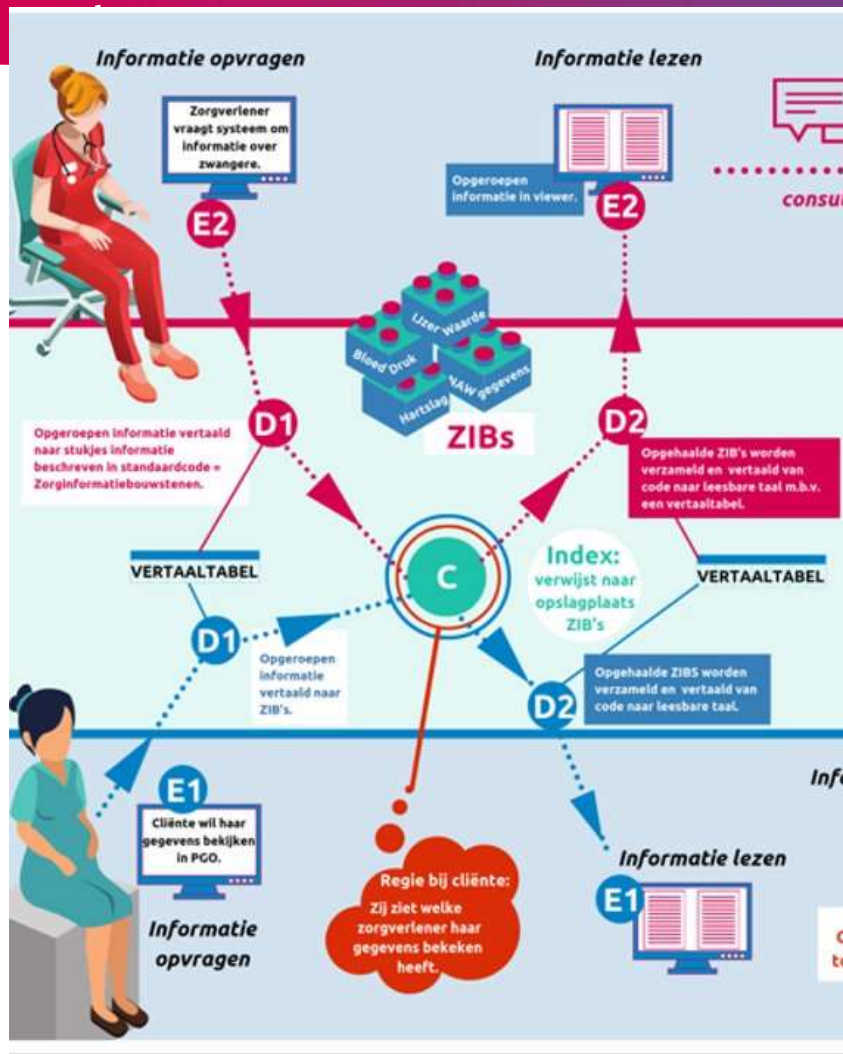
Informatie opvragen

Zorgverlener vraagt systeem om informatie over zwangere.

E2

Informatie lezen

Opgeroepen informatie in viewer.

E2

consu

IJzer Waarde

Bloed Druk

NAW gegevens

Hartslag

ZIBs

D1

Opgeroepen informatie vertaald naar stukjes informatie beschreven in standaardcode = Zorginformatiebouwstenen.

D2

Opgehaalde ZIB's worden verzameld en vertaald van code naar leesbare taal m.b.v. een vertaaltabel.

VERTAALTABEL

C

Index: verwijst naar opslagplaats ZIB's

VERTAALTABEL

D1

Opgeroepen informatie vertaald naar ZIB's.

D2

Opgehaalde ZIBS worden verzameld en vertaald van code naar leesbare taal.

Inf

E1

Cliënte wil haar gegevens bekijken in PGO.

Informatie opvragen

Regie bij cliënte:
Zij ziet welke zorgverlener haar gegevens bekeken heeft.

Informatie lezen

E1

C
te